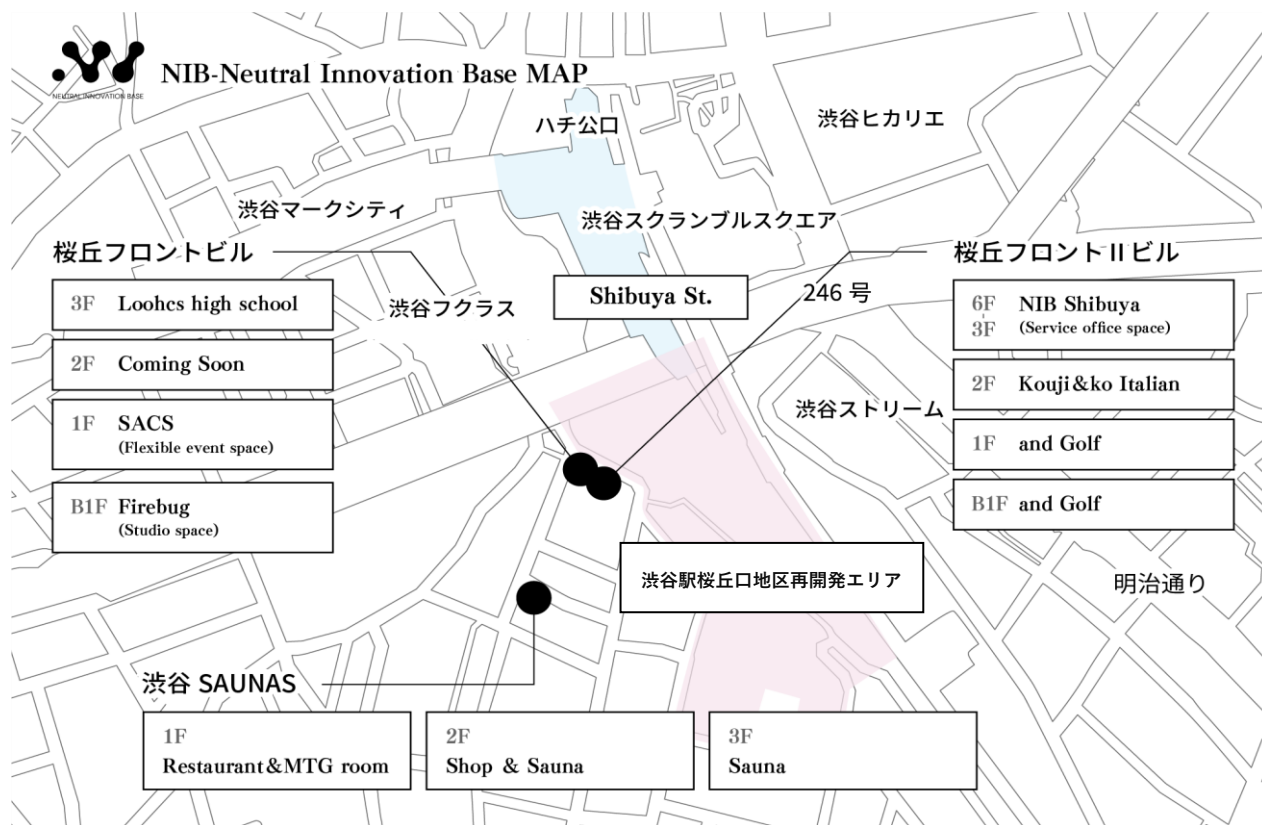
NEUTRAL INNOVATION BASE

NIB-Neutral Innovation Base MAP

ハチ公口

渋谷ヒカリエ

渋谷マークシティ

渋谷スクランブルスクエア

桜丘フロントビル

3F Loohcs high school

2F Coming Soon

1F SACS (Flexible event space)

B1F Firebug (Studio space)

渋谷フクラス

Shibuya St.

246 号

桜丘フロントⅡビル

6F 3F NIB Shibuya (Service office space)

2F Kouji&ko Italian

1F and Golf

B1F and Golf

渋谷ストリーム

渋谷駅桜丘口地区再開発エリア

明治通り

渋谷 SAUNAS

1F Restaurant&MTG room

2F Shop & Sauna

3F Sauna